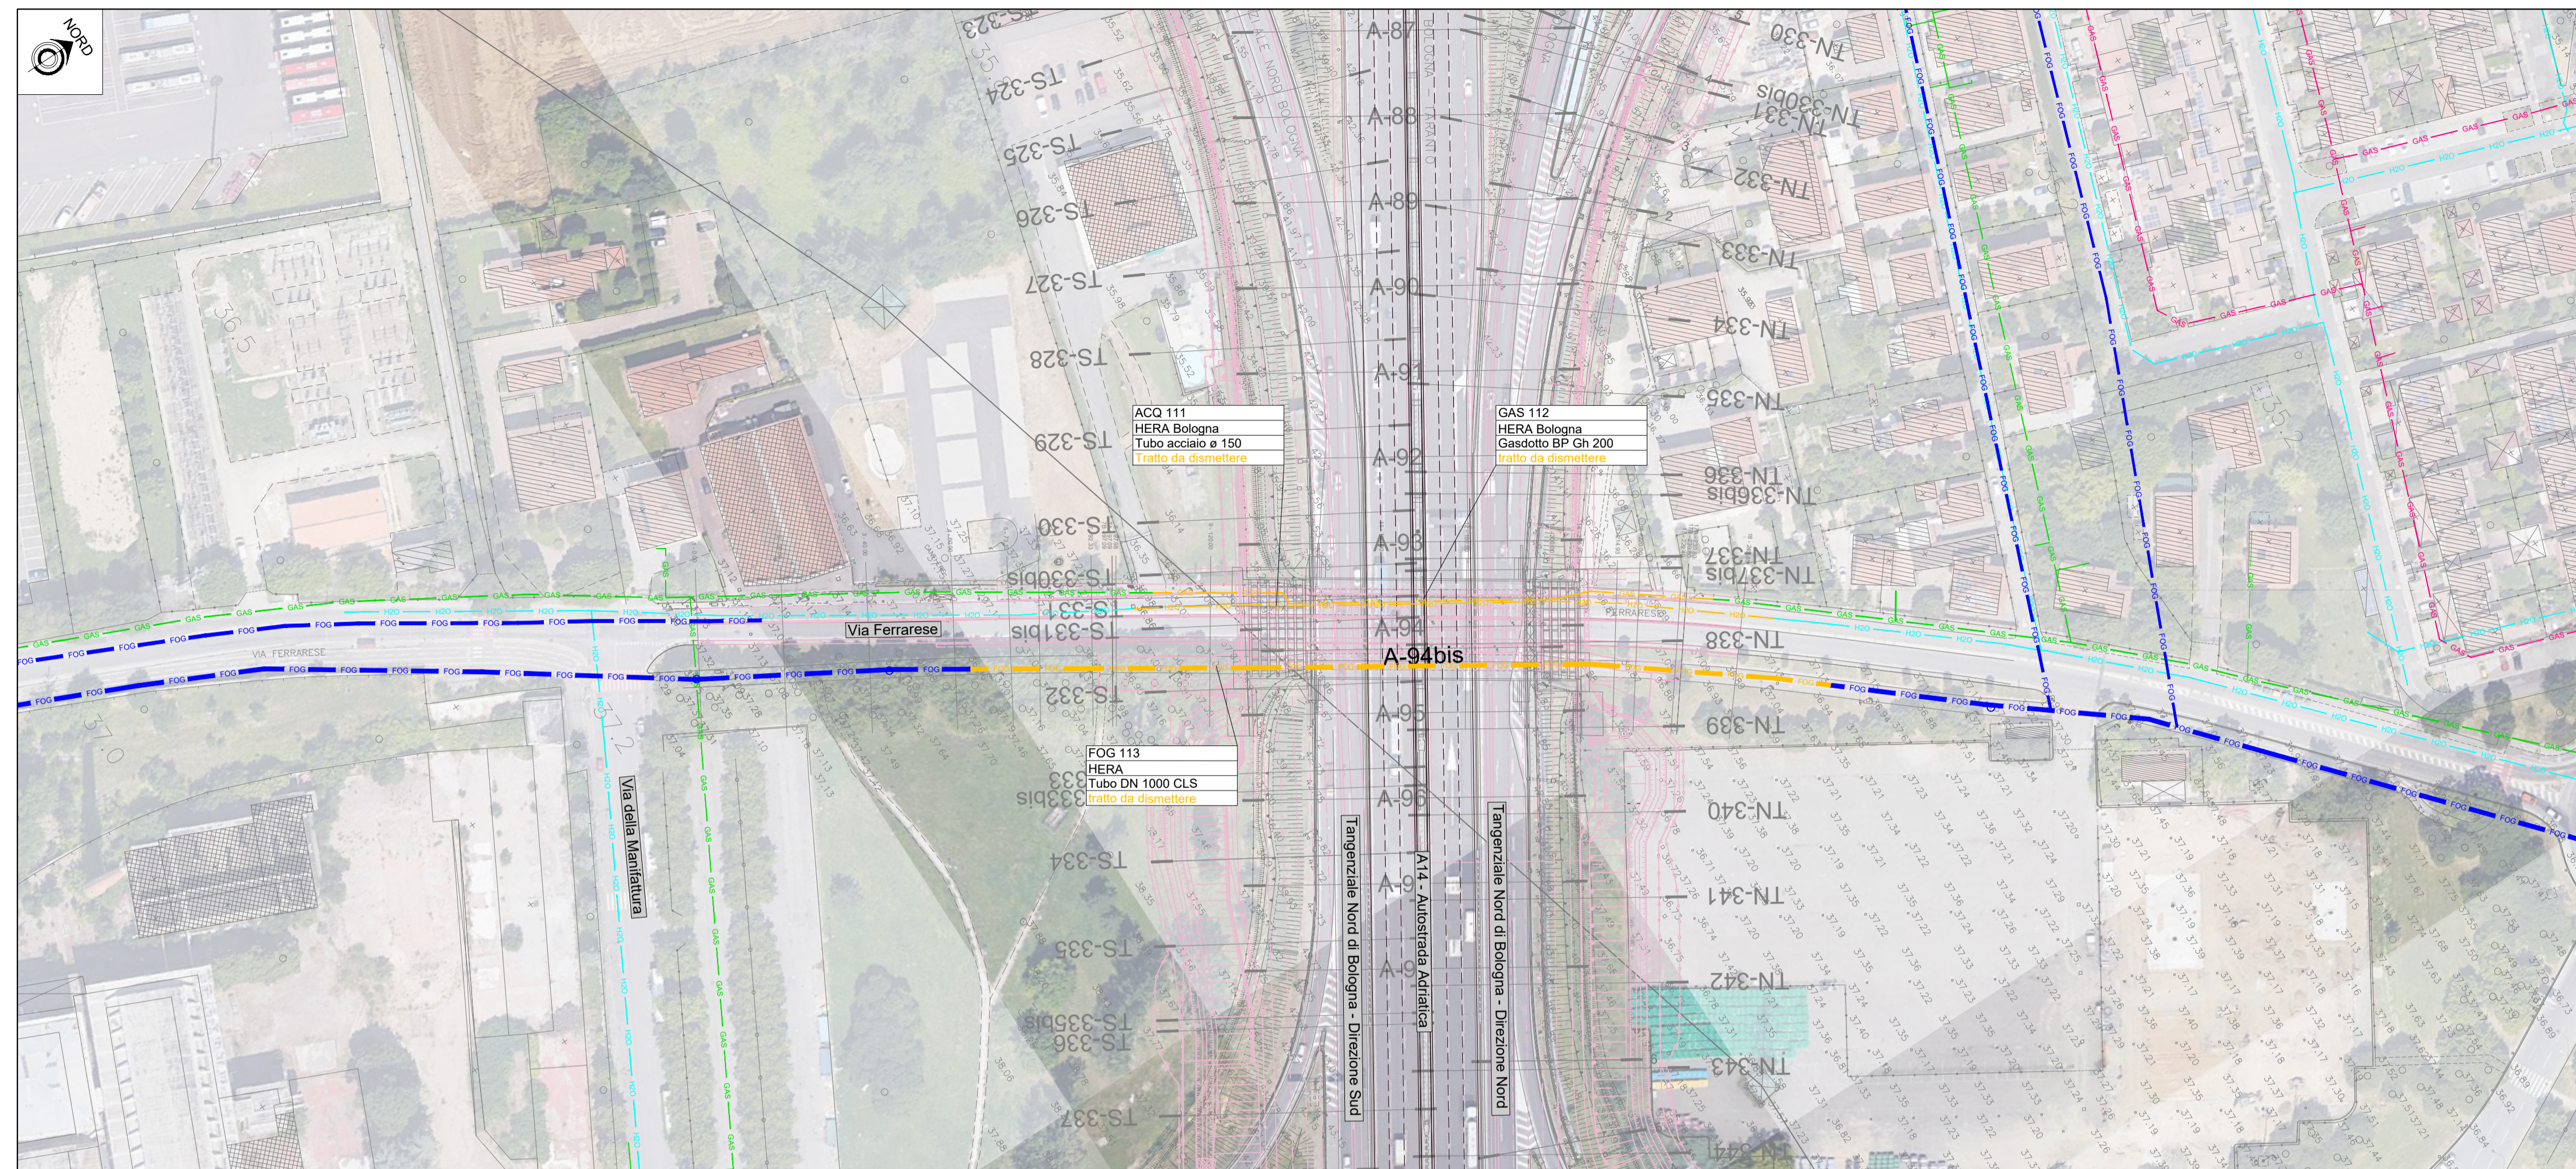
NORD

TS-323
TS-324
TS-325
TS-326
TS-327
TS-328
TS-329
TS-330
TS-330bis
TS-331
TS-331bis
TS-332
TS-333
TS-333bis
TS-334
TS-335
TS-335bis
TS-336
TS-337

A-87
A-88
A-89
A-90
A-91
A-92
A-93
A-94
A-94bis
A-95
A-96
A-97

TN-330
TN-330bis
TN-331
TN-332
TN-333
TN-334
TN-335
TN-336
TN-336bis
TN-337
TN-337bis
TN-338
TN-339
TN-340
TN-341
TN-342
TN-343

ACQ 111
HERA Bologna
Tubo acciaio ø 150
Tratto da dismettere

GAS 112
HERA Bologna
Gasdotto BP Gh 200
tratto da dismettere

FOG 113
HERA
Tubo DN 1000 CLS
tratto da dismettere

Via Ferrarese
VIA FERRARESE
Via della Manifattura
Tangenziale Nord di Bologna - Direzione Sud
A14 - Autostrada Adriatica
Tangenziale Nord di Bologna - Direzione Nord

GAS
H2O
FOG